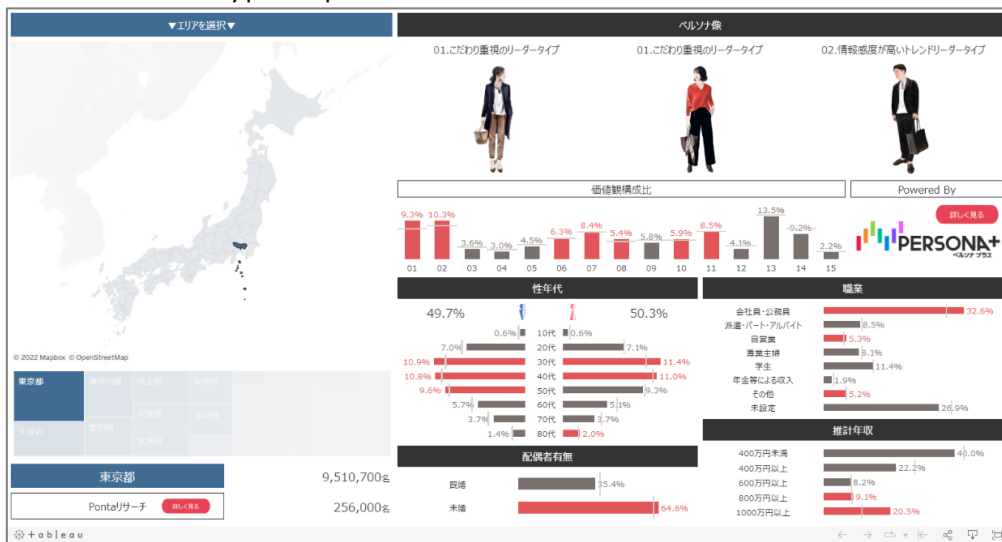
▼エリアを選択▼

© 2022 Mapbox © OpenStreetMap

東京都 神奈川県 埼玉県 兵庫県
大阪府 愛知県 千葉県 福岡県
北海道

東京都 9,510,700名

Pontaリサーチ 詳しく見る 256,000名

ペルソナ像

01.こだわり重視のリーダータイプ
01.こだわり重視のリーダータイプ
02.情報感度が高いトレンドリーダータイプ

価値観構成比

Powered By

詳しく見る

PERSONA+ ペルソナ プラス

| 01 | 02 | 03 | 04 | 05 | 06 | 07 | 08 | 09 | 10 | 11 | 12 | 13 | 14 | 15 |
|---|---|---|---|---|---|---|---|---|---|---|---|---|---|---|
| 9.3% | 10.3% | 3.6% | 3.0% | 4.5% | 6.3% | 8.4% | 5.4% | 5.8% | 5.9% | 8.5% | 4.1% | 13.5% | -0.2% | 2.2% |

性年代

49.7% 50.3%

| 男性 | 年代 | 女性 |
|---|---|---|
| 0.6% | 10代 | 0.6% |
| 7.0% | 20代 | 7.1% |
| 10.9% | 30代 | 11.4% |
| 10.8% | 40代 | 11.0% |
| 9.6% | 50代 | 9.3% |
| 5.7% | 60代 | 5.1% |
| 3.7% | 70代 | 3.7% |
| 1.4% | 80代 | 2.0% |

配偶者有無

既婚 35.4%
未婚 64.6%

職業

会社員・公務員 32.6%
派遣・パート・アルバイト 8.5%
自営業 5.3%
専業主婦 8.1%
学生 11.4%
年金等による収入 1.9%
その他 5.2%
未設定 26.9%

推計年収

400万円未満 40.0%
400万円以上 22.2%
600万円以上 8.2%
800万円以上 9.1%
1000万円以上 20.5%

+ a b l e a u